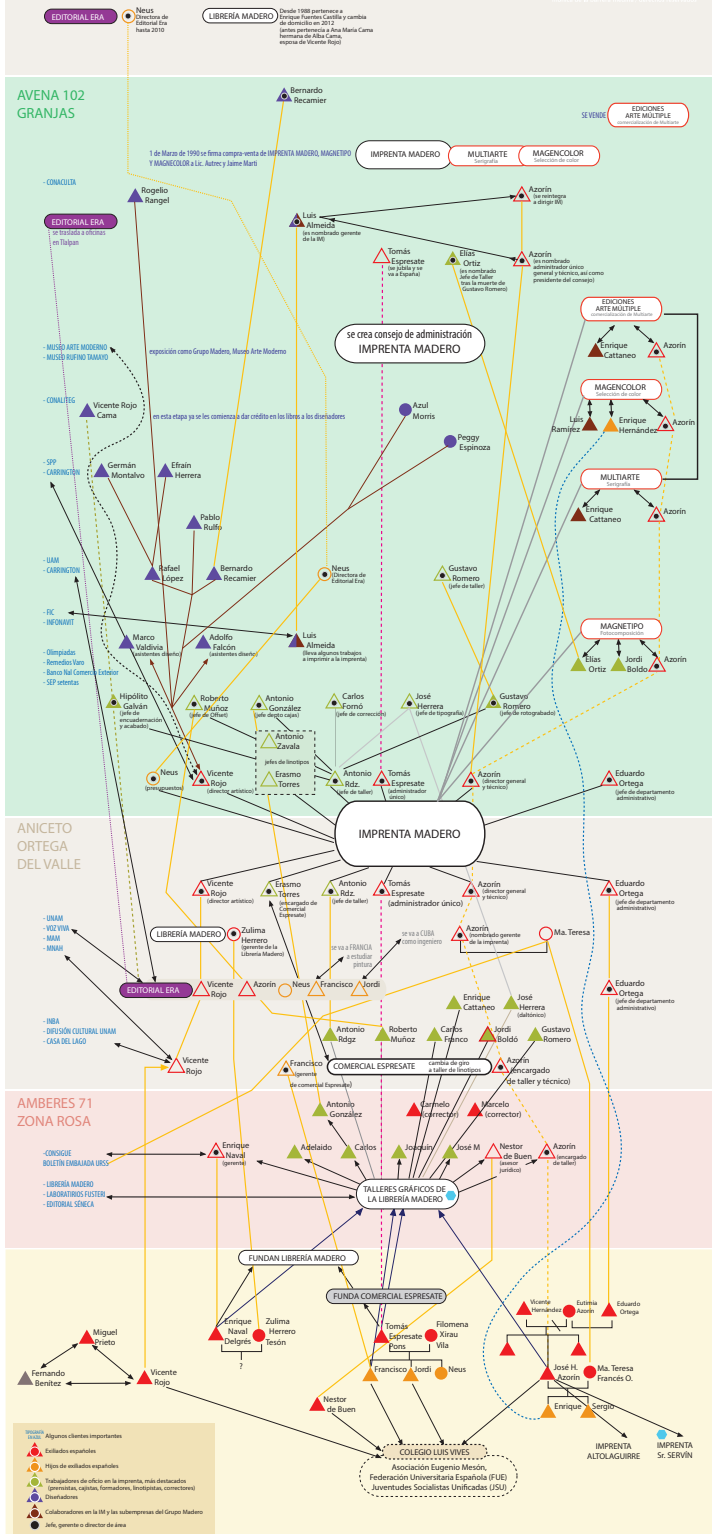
EDITORIAL ERA

Neus
Directora de Editorial Era hasta 2010

LIBRERÍA MADERO

Desde 1988 pertenece a Enrique Fuentes Castilla y cambia de domicilio en 2012 (antes pertenecía a Ana María Cama hermana de Alba Cama, esposa de Vicente Rojo)

AVENA 102
GRANJAS

Bernardo Recamier

se vende

EDICIONES ARTE MÚLTIPLE
comercialización de Multiarte

1 de Marzo de 1990 se firma compra-venta de IMPRENTA MADERO, MAGNETIPO Y MAGNECOLOR a Lic. Autrec y Jaime Martí

IMPRENTA MADERO

MULTIARTE
Serigrafía

MAGENCOLOR
Selección de color

- CONACULTA

Rogelio Rangel

Azorín
(se reintegra a dirigir IM)

EDITORIAL ERA
se traslada a oficinas en Tlalpan

Luis Almeida
(es nombrado gerente de la IM)

Tomás Espresate
(se jubila y se va a España)

Elías Ortiz
(es nombrado Jefe de Taller tras la muerte de Gustavo Romero)

Azorín
(es nombrado administrador único general y técnico, así como presidente del consejo)

- SEP (...)

EDICIONES ARTE MÚLTIPLE
comercialización de Multiarte

se crea consejo de administración
IMPRENTA MADERO

Enrique Cattaneo

Azorín

- MUSEO ARTE MODERNO
- MUSEO RUFINO TAMAYO

exposición como Grupo Madero, Museo Arte Moderno

MAGENCOLOR
Selección de color

Luis Ramírez

Enrique Hernández

Azorín

Azul Morris

- CONALITEG

Vicente Rojo Cama

en esta etapa ya se les comienza a dar crédito en los libros a los diseñadores

Peggy Espinoza

- SPP
- CARRINGTON

Germán Montalvo

Efraín Herrera

MULTIARTE
Serigrafía

Enrique Cattaneo

Azorín

Pablo Rulfo

- UAM
- CARRINGTON

Rafael López

Bernardo Recamier

Neus
(Directora de Editorial Era)

Gustavo Romero
(jefe de taller)

- FIC
- INFONAVIT

Marco Valdivia
(asistentes diseño)

Adolfo Falcón
(asistentes diseño)

Luis Almeida
(lleva algunos trabajos a imprimir a la imprenta)

MAGNETIPO
Fotocomposición

- Olimpiadas
- Remedios Varo
- Banco Nal Comercio Exterior
- SEP setentas

Elías Ortiz

Jordi Boldó

Azorín

Hipólito Galván
(jefe de encuadernación y acabado)

Roberto Muñoz
(jefe de Offset)

Antonio González
(jefe de cajas)

Carlos Fornó
(jefe de corrección)

José Herrera
(jefe de tipografía)

Gustavo Romero
(jefe de rotograbado)

Antonio Zavala

jefes de linotipos

Erasmo Torres

Neus
(presupuestos)

Vicente Rojo
(director artístico)

Antonio Rdz.
(jefe de taller)

Tomás Espresate
(administrador único)

Azorín
(director general y técnico)

Eduardo Ortega
(jefe de departamento administrativo)

ANICETO
ORTEGA
DEL VALLE

IMPRENTA MADERO

Vicente Rojo
(director artístico)

Erasmo Torres
(encargado de Comercial Espresate)

Antonio Rdz.
(jefe de taller)

Tomás Espresate
(administrador único)

Azorín
(director general y técnico)

Eduardo Ortega
(jefe de departamento administrativo)

- UNAM
- VOZ VIVA
- MAM
- MNAH

LIBRERÍA MADERO

Zulima Herrero
(gerente de la Librería Madero)

se va a FRANCIA a estudiar pintura

se va a CUBA como ingeniero

Azorín
(nombrado gerente de la imprenta)

Ma. Teresa

EDITORIAL ERA

Vicente Rojo

Azorín

Neus

Francisco

Jordi

Eduardo Ortega
(jefe de departamento administrativo)

Enrique Cattaneo

José Herrera
(daltónico)

- INBA
- DIFUSIÓN CULTURAL UNAM
- CASA DEL LAGO

Antonio Rdgz

Roberto Muñoz

Carlos Franco

Jordi Boldó

Gustavo Romero

Vicente Rojo

Francisco
(gerente de comercial Espresate)

COMERCIAL ESPRESATE

cambia de giro a taller de linotipos

Azorín
(encargado de taller y técnico)

AMBERES 71
ZONA ROSA

Antonio González

Carmelo
(corrector)

Marcelo
(corrector)

-CONSIGUE BOLETÍN EMBAJADA URSS

Enrique Naval
(gerente)

Adelaido

Carlos

Joaquín

José M

Nestor de Buen
(asesor jurídico)

Azorín
(encargado de taller)

- LIBRERÍA MADERO
- LABORATORIOS FUSTERI
- EDITORIAL SÉNECA

TALLERES GRÁFICOS DE LA LIBRERÍA MADERO

FUNDAN LIBRERÍA MADERO

FUNDA COMERCIAL ESPRESATE

Vicente Hernández

Eutimia Azorín

Eduardo Ortega

Miguel Prieto

Enrique Naval Delgrés

Zulima Herrero Tesón

?

Tomás Espresate Pons

Filomena Xirau Vila

Fernando Benítez

Vicente Rojo

Francisco

Jordi

Neus

José H. Azorín

Ma. Teresa Francés O.

Nestor de Buen

Enrique

Sergio

IMPRENTA ALTOLAGUIRRE

IMPRENTA Sr. SERVÍN

COLEGIO LUIS VIVES

Asociación Eugenio Mesón, Federación Universitaria Española (FUE) Juventudes Socialistas Unificadas (JSU)

Algunos clientes importantes
Exiliados españoles
Hijos de exiliados españoles
Trabajadores de oficio en la imprenta, más destacados (prensistas, cajistas, formadores, linotipistas, correctores)
Diseñadores
Colaboradores en la IM y las subempresas del Grupo Madero
Jefe, gerente o director de área